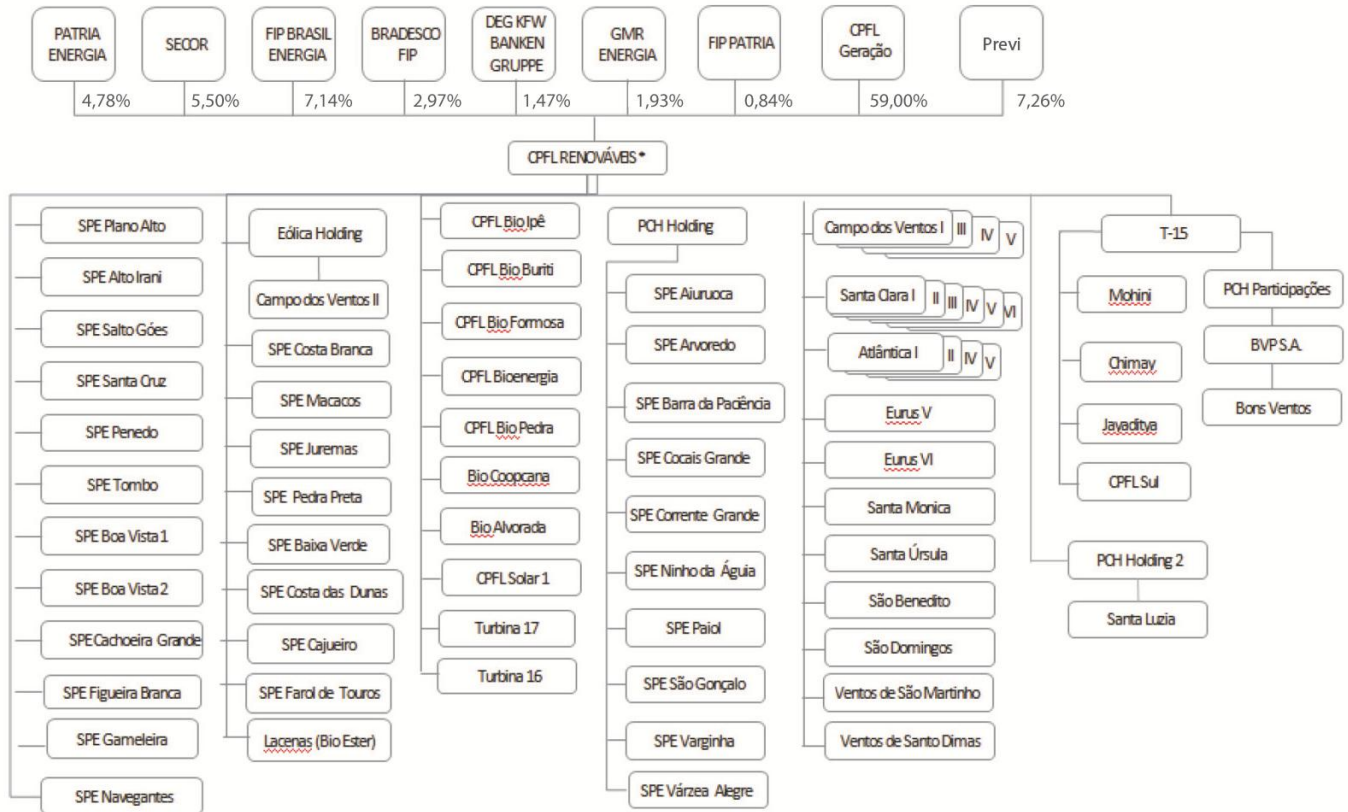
PATRIA ENERGIA
4,78%
SECOR
5,50%
FIP BRASIL ENERGIA
7,14%
BRADESCO FIP
2,97%
DEG KFW BANKEN GRUPPE
1,47%
GMR ENERGIA
1,93%
FIP PATRIA
0,84%
CPFL Geração
59,00%
Previ
7,26%

CPFL RENOVÁVEIS *

SPE Plano Alto
SPE Alto Irani
SPE Salto Góes
SPE Santa Cruz
SPE Penedo
SPE Tombo
SPE Boa Vista 1
SPE Boa Vista 2
SPE Cachoeira Grande
SPE Figueira Branca
SPE Gameleira
SPE Navegantes

Eólica Holding
Campo dos Ventos II
SPE Costa Branca
SPE Macacos
SPE Juremas
SPE Pedra Preta
SPE Baixa Verde
SPE Costa das Dunas
SPE Cajueiro
SPE Farol de Touros
Lacenas (Bio Ester)

CPFL Bio Ipê
CPFL Bio Buriti
CPFL Bio Formosa
CPFL Bioenergia
CPFL Bio Pedra
Bio Coopcana
Bio Alvorada
CPFL Solar 1
Turbina 17
Turbina 16

PCH Holding
SPE Aiuruoca
SPE Arvoredo
SPE Barra da Paciência
SPE Cocais Grande
SPE Corrente Grande
SPE Ninho da Águia
SPE Paiol
SPE São Gonçalo
SPE Varginha
SPE Várzea Alegre

Campo dos Ventos I III IV V
Santa Clara I II III IV V VI
Atlântica I II IV V
Eurus V
Eurus VI
Santa Monica
Santa Úrsula
São Benedito
São Domingos
Ventos de São Martinho
Ventos de Santo Dimas

T-15
Mohini
Chimay
Jayaditya
CPFL Sul
PCH Participações
BVP S.A.
Bons Ventos

PCH Holding 2
Santa Luzia